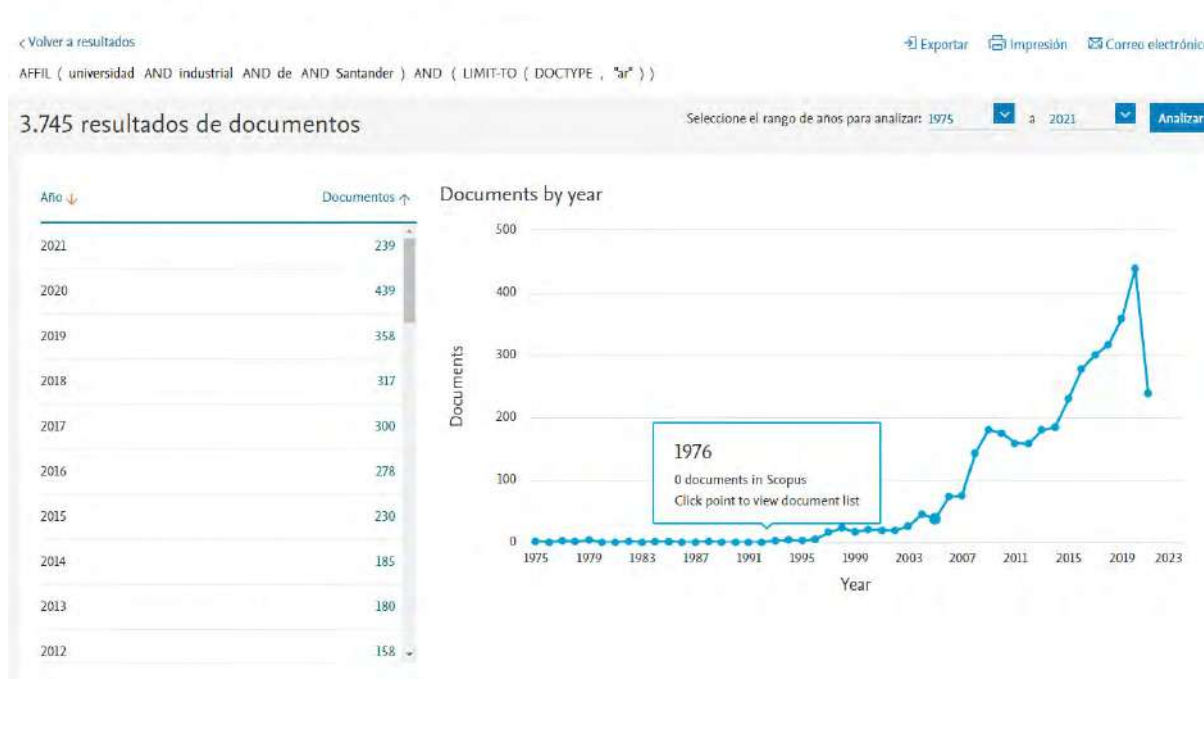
< Volver a resultados

Exportar Impresión Correo electrónico

AFFIL ( universidad AND industrial AND de AND Santander ) AND ( LIMIT-TO ( DOCTYPE , "ar" ) )

3.745 resultados de documentos

Seleccione el rango de años para analizar: 1975 a 2021 Analizar

| Año ↓ | Documentos ↑ |
|---|---|
| 2021 | 239 |
| 2020 | 439 |
| 2019 | 358 |
| 2018 | 317 |
| 2017 | 300 |
| 2016 | 278 |
| 2015 | 230 |
| 2014 | 185 |
| 2013 | 180 |
| 2012 | 158 |

Documents by year

500
400
300
200
100
0
Documents

1976
0 documents in Scopus
Click point to view document list

1975 1979 1983 1987 1991 1995 1999 2003 2007 2011 2015 2019 2023
Year